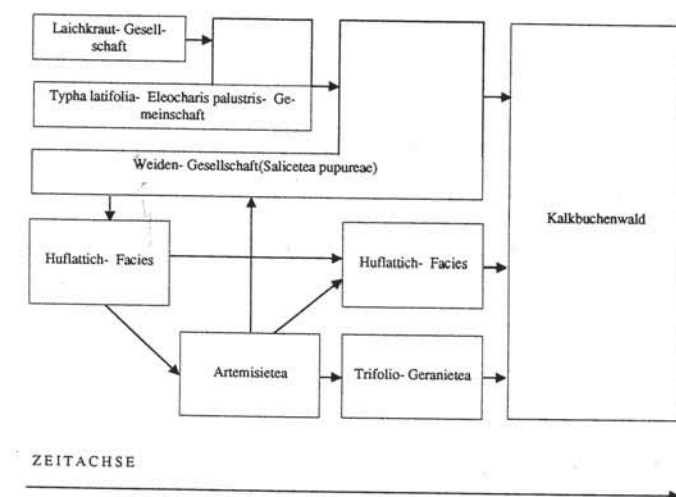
Laichkraut- Gesellschaft

Typha latifolia- Eleocharis palustris- Gemeinschaft

Weiden- Gesellschaft(Salicetea pupureae)

Kalkbuchenwald

Huflattich- Facies

Huflattich- Facies

Artemisietea

Trifolio- Geranietea

ZEITACHSE